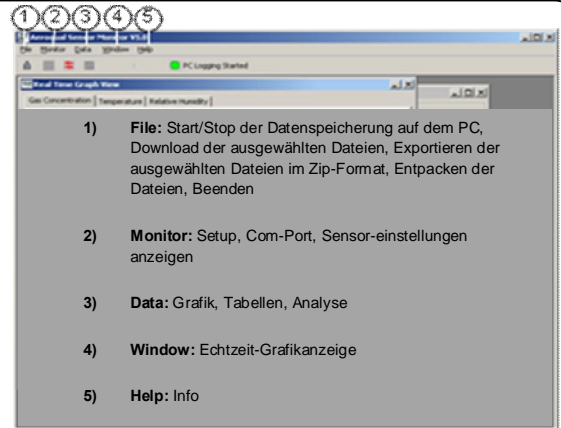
1 2 3 4 5

Advanced Sensor Monitor V5.0

File Monitor Data Window Help

PC Logging Started

Real Time Graph View

Gas Concentration | Temperature | Relative Humidity

1) **File:** Start/Stop der Datenspeicherung auf dem PC, Download der ausgewählten Dateien, Exportieren der ausgewählten Dateien im Zip-Format, Entpacken der Dateien, Beenden

2) **Monitor:** Setup, Com-Port, Sensor-einstellungen anzeigen

3) **Data:** Grafik, Tabellen, Analyse

4) **Window:** Echtzeit-Grafikanzeige

5) **Help:** Info